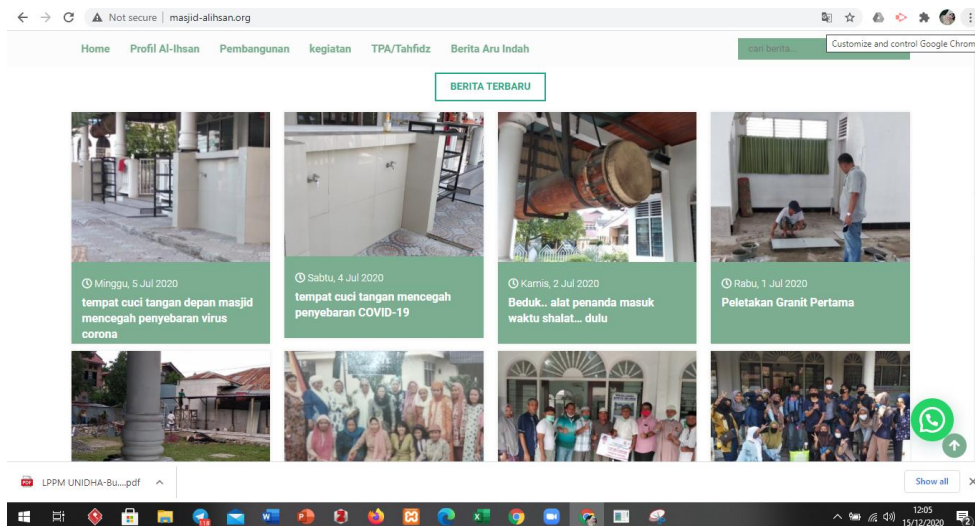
Not secure | masjid-alihsan.org

Customize and control Google Chrom

Home Profil Al-Ihsan Pembangunan kegiatan TPA/Tahfidz Berita Aru Indah

cari berita...

BERITA TERBARU

Minggu, 5 Jul 2020
tempat cuci tangan depan masjid mencegah penyebaran virus corona

Sabtu, 4 Jul 2020
tempat cuci tangan mencegah penyebaran COVID-19

Kamis, 2 Jul 2020
Beduk.. alat penanda masuk waktu shalat... dulu

Rabu, 1 Jul 2020
Peletakan Granit Pertama

LPPM UNIDHA-Bu....pdf

Show all

12:05
15/12/2020